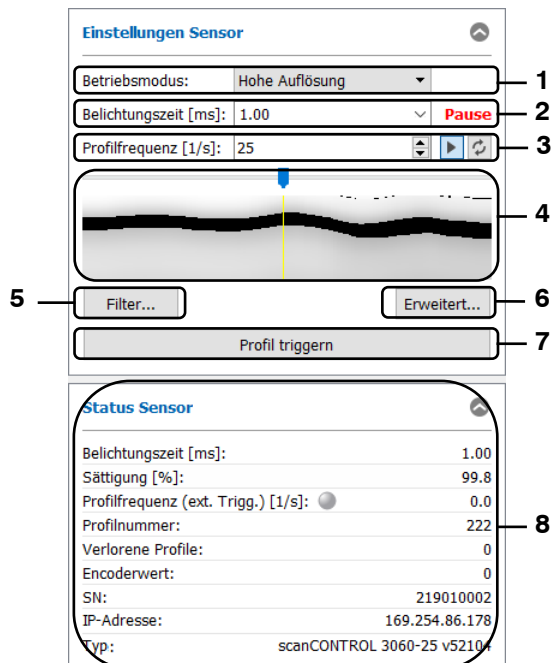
Einstellungen Sensor

Betriebsmodus: Hohe Auflösung

Belichtungszeit [ms]: 1.00 Pause

Profilfrequenz [1/s]: 25

Filter...

Erweitert...

Profil triggern

1
2
3
4
5
6
7

Status Sensor

| | |
|---|---|
| Belichtungszeit [ms]: | 1.00 |
| Sättigung [%]: | 99.8 |
| Profilfrequenz (ext. Trigg.) [1/s]: | 0.0 |
| Profilnummer: | 222 |
| Verlorene Profile: | 0 |
| Encoderwert: | 0 |
| SN: | 219010002 |
| IP-Adresse: | 169.254.86.178 |
| Typ: | scanCONTROL 3060-25 v5210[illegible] |

8